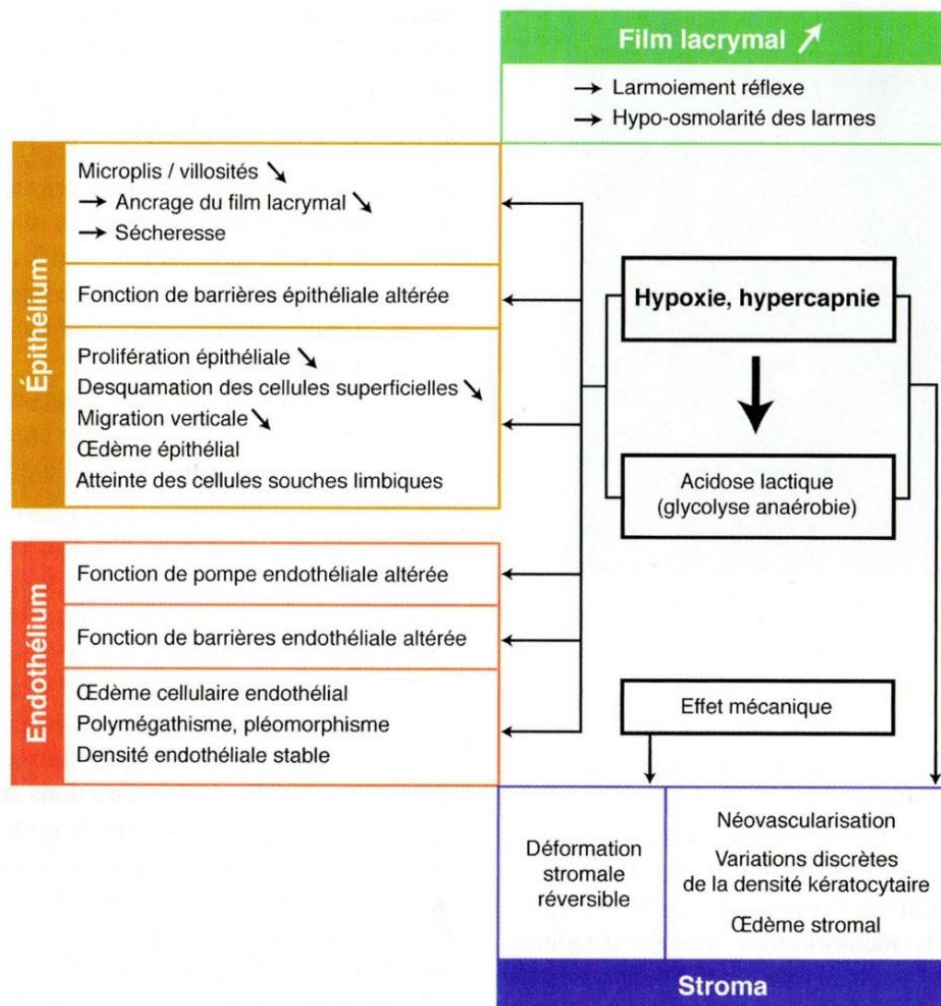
Film lacrymal ↗
→ Larmoiement réflexe
→ Hypo-osmolarité des larmes

Épithélium

Microplis / villosités ↘
→ Ancrage du film lacrymal ↘
→ Sécheresse

Fonction de barrières épithéliale altérée

Prolifération épithéliale ↘
Desquamation des cellules superficielles ↘
Migration verticale ↘
Œdème épithélial
Atteinte des cellules souches limbiques

Hypoxie, hypercapnie

Acidose lactique (glycolyse anaérobie)

Endothélium

Fonction de pompe endothéliale altérée

Fonction de barrières endothéliale altérée

Œdème cellulaire endothélial
Polymégathisme, pléomorphisme
Densité endothéliale stable

Effet mécanique

Déformation stromale réversible

Néovascularisation
Variations discrètes de la densité kératocytaire
Œdème stromal

Stroma